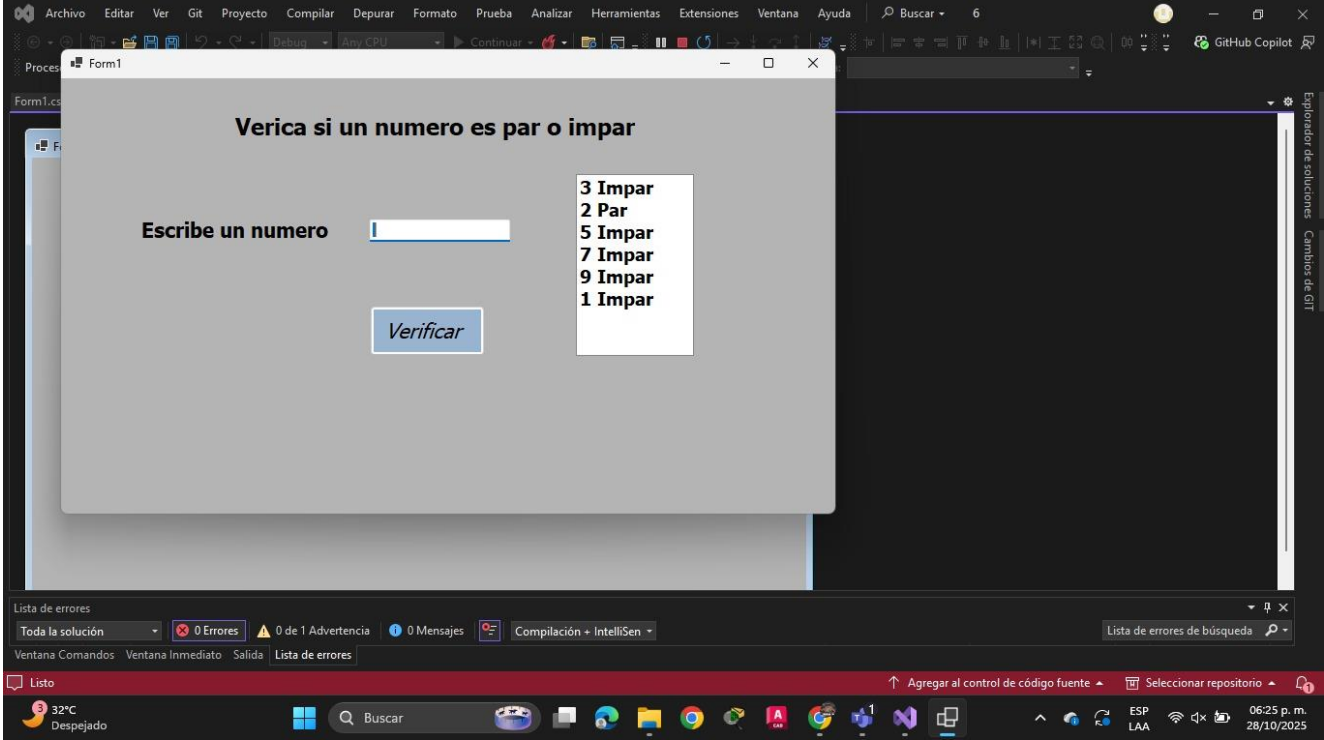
Archivo Editar Ver Git Proyecto Compilar Depurar Formato Prueba Analizar Herramientas Extensiones Ventana Ayuda Buscar 6

Debug Any CPU Continuar GitHub Copilot

Proces Form1

Form1.cs

Verica si un numero es par o impar

Escribe un numero

Verificar

3 Impar
2 Par
5 Impar
7 Impar
9 Impar
1 Impar

Explorador de soluciones Cambios de GIT

Lista de errores
Toda la solución 0 Errores 0 de 1 Advertencia 0 Mensajes Compilación + IntelliSen
Lista de errores de búsqueda
Ventana Comandos Ventana Inmediato Salida Lista de errores

Listo
Agregar al control de código fuente Seleccionar repositorio

32°C
Despejado
Buscar
ESP LAA
06:25 p. m.
28/10/2025